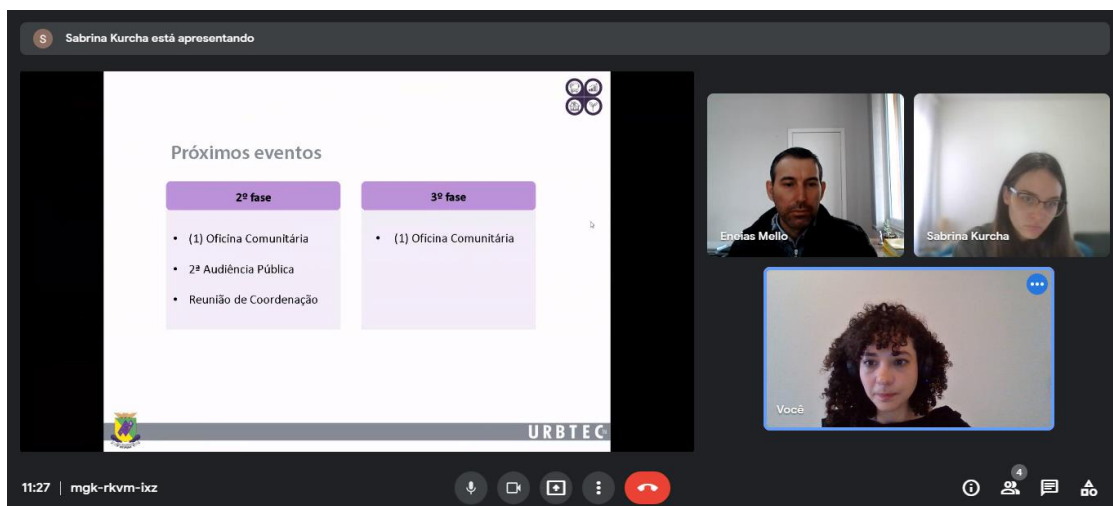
S Sabrina Kurcha está apresentando

Próximos eventos

| 2º fase | 3º fase |
|---|---|
| • (1) Oficina Comunitária<br>• 2ª Audiência Pública<br>• Reunião de Coordenação | • (1) Oficina Comunitária |

URBTEC

Eneias Mello

Sabrina Kurcha

Você

11:27 | mgk-rkvm-ixz

4